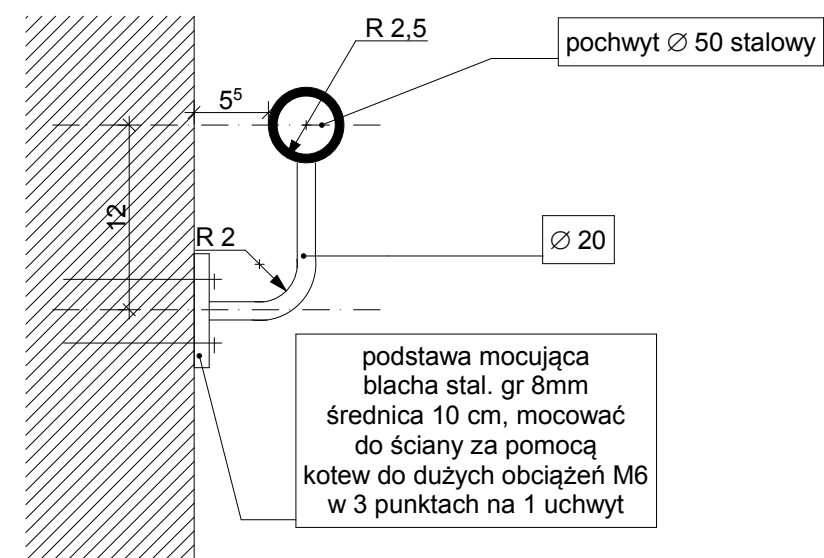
R 2,5

pochwyt $\varnothing$ 50 stalowy

$5^5$

12

R 2

$\varnothing$ 20

podstawa mocująca blacha stal. gr 8mm średnica 10 cm, mocować do ściany za pomocą kotew do dużych obciążeń M6 w 3 punktach na 1 uchwyt